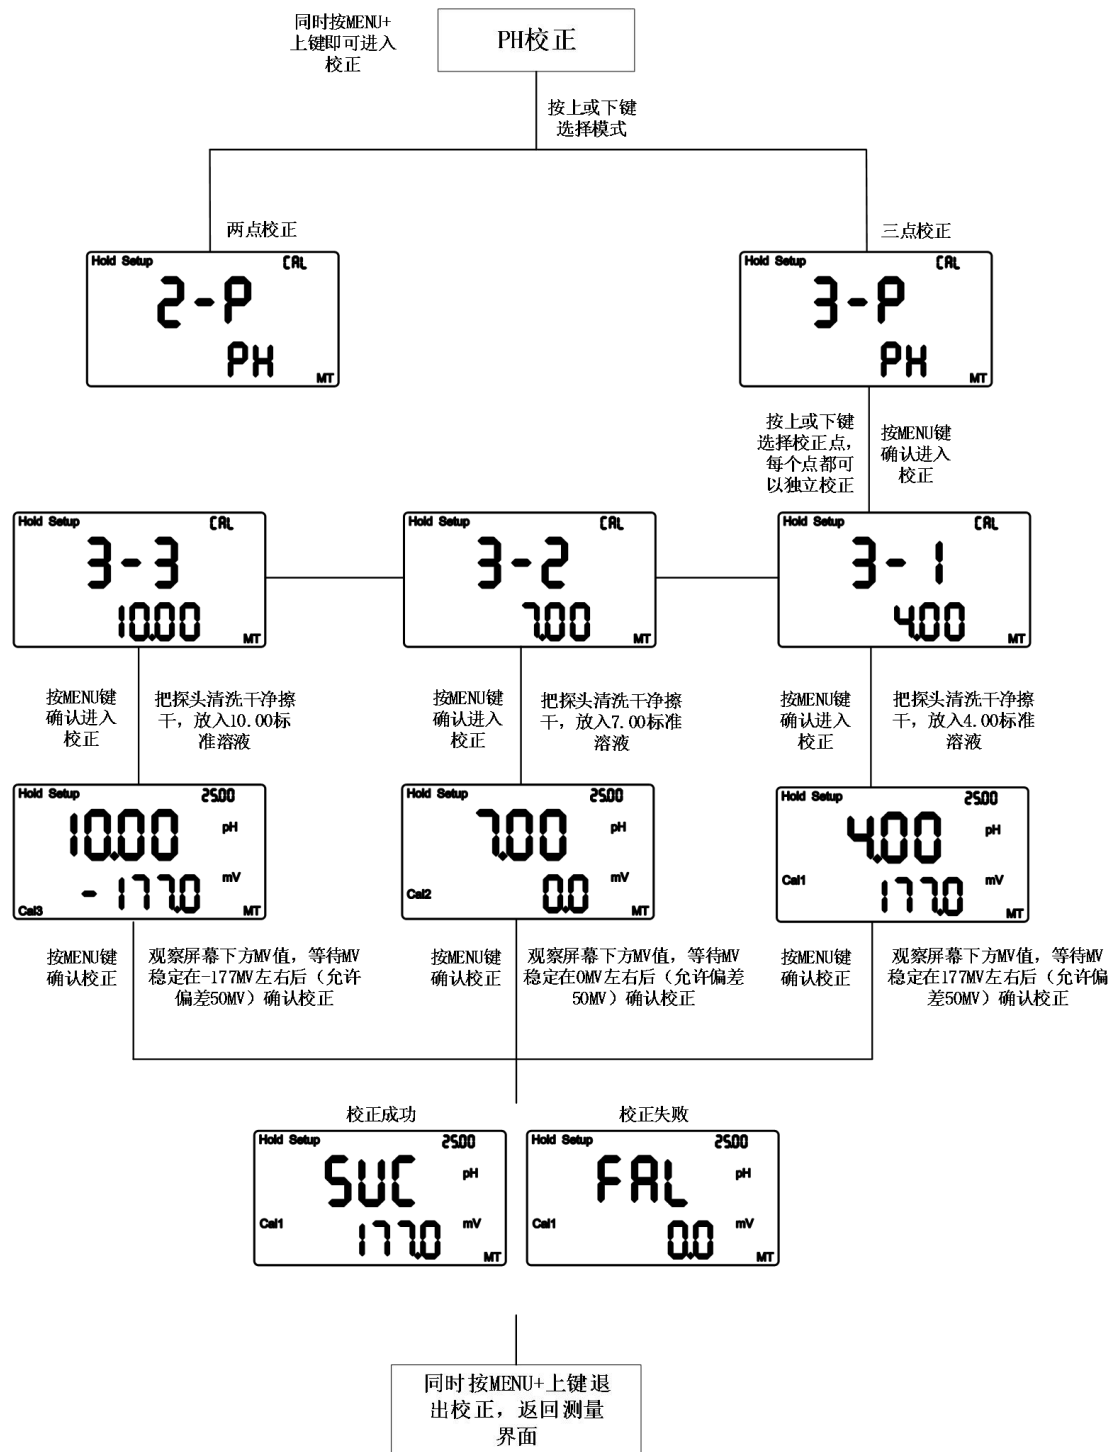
同时按MENU+上键即可进入校正

PH校正

按上或下键选择模式

两点校正

Hold Setup CAL
2-P
PH MT

三点校正

Hold Setup CAL
3-P
PH MT

按上或下键选择校正点，每个点都可以独立校正

按MENU键确认进入校正

Hold Setup CAL
3-3
10.00 MT

Hold Setup CAL
3-2
7.00 MT

Hold Setup CAL
3-1
4.00 MT

按MENU键确认进入校正

把探头清洗干净擦干，放入10.00标准溶液

按MENU键确认进入校正

把探头清洗干净擦干，放入7.00标准溶液

按MENU键确认进入校正

把探头清洗干净擦干，放入4.00标准溶液

Hold Setup 25.00
10.00 pH
-177.0 mV
Cal3 MT

Hold Setup 25.00
7.00 pH
Cal2 0.0 mV
MT

Hold Setup 25.00
4.00 pH
Cal1 177.0 mV
MT

按MENU键确认校正

观察屏幕下方MV值，等待MV稳定在-177MV左右后（允许偏差50MV）确认校正

按MENU键确认校正

观察屏幕下方MV值，等待MV稳定在0MV左右后（允许偏差50MV）确认校正

按MENU键确认校正

观察屏幕下方MV值，等待MV稳定在177MV左右后（允许偏差50MV）确认校正

校正成功

Hold Setup 25.00
SUC pH
Cal1 177.0 mV
MT

校正失败

Hold Setup 25.00
FAL pH
Cal1 0.0 mV
MT

同时按MENU+上键退出校正，返回测量界面